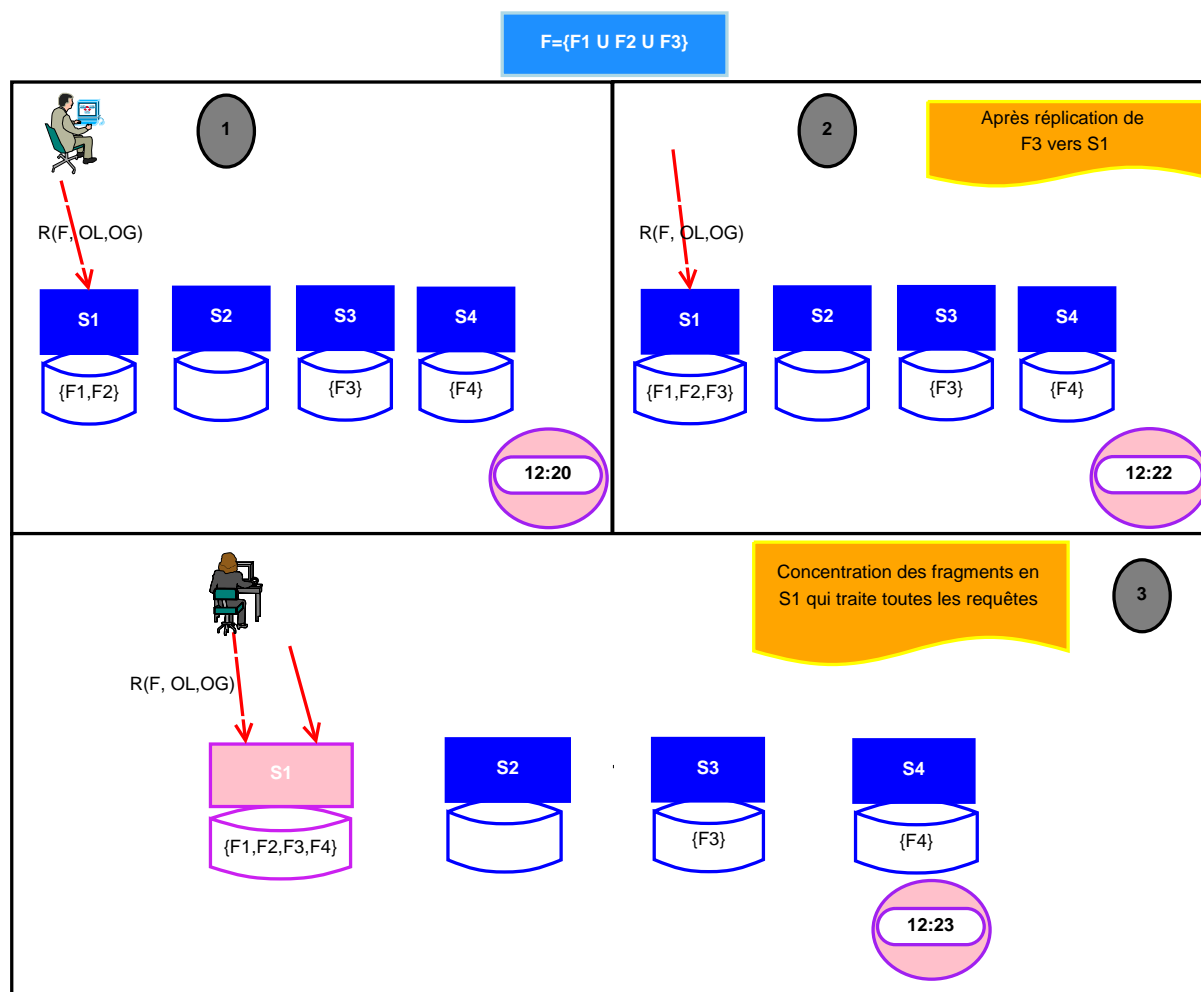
F={F1 U F2 U F3}

1

R(F, OL,OG)

S1
{F1,F2}

S2

S3
{F3}

S4
{F4}

12:20

2

Après réplication de F3 vers S1

R(F, OL,OG)

S1
{F1,F2,F3}

S2

S3
{F3}

S4
{F4}

12:22

Concentration des fragments en S1 qui traite toutes les requêtes

3

R(F, OL,OG)

S1
{F1,F2,F3,F4}

S2

S3
{F3}

S4
{F4}

12:23